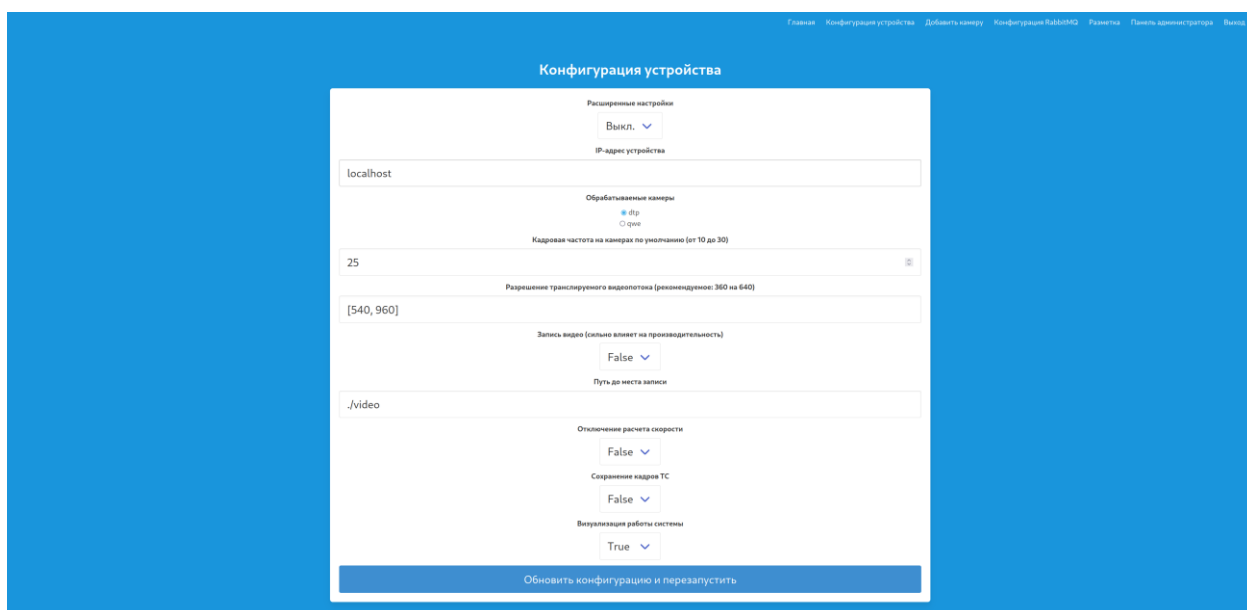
Главная Конфигурация устройства Добавить камеру Конфигурация RabbitMQ Разметка Панель администратора Выход

Конфигурация устройства

Расширенные настройки

Выкл.

IP-адрес устройства

localhost

Обрабатываемые камеры

dtp

qwe

Кадровая частота на камерах по умолчанию (от 10 до 30)

25

Разрешение транслируемого видеопотока (рекомендуемое: 360 на 640)

[540, 960]

Запись видео (сильно влияет на производительность)

False

Путь до места записи

./video

Отключение расчета скорости

False

Сохранение кадров ТС

False

Визуализация работы системы

True

Обновить конфигурацию и перезапустить